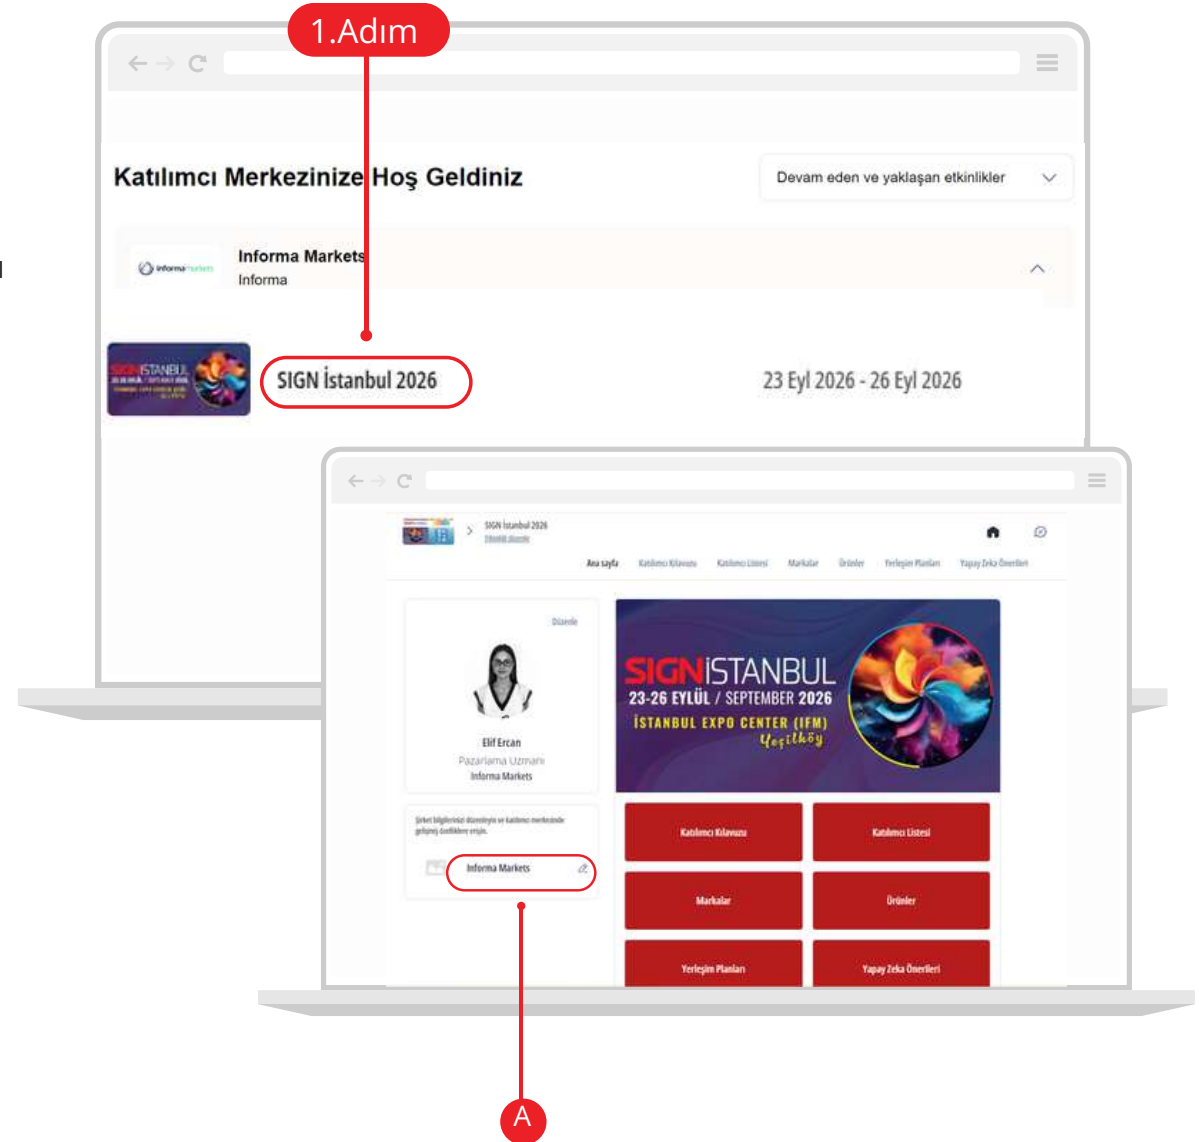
1.Adım

Katılımcı Merkezinize Hoş Geldiniz

Devam eden ve yaklaşan etkinlikler

informa markets

Informa Markets
Informa

SIGN İSTANBUL

SIGN İstanbul 2026

23 Eyl 2026 - 26 Eyl 2026

SIGN İstanbul 2026
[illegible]

Ana sayfa | Katılımcı Kılavuzu | Katılımcı Listesi | Markalar | Ürünler | Yerleşim Planları | Yapay Zeka Önerileri

Düzenle

Elif Ercan
Pazarlama Uzmanı
Informa Markets

Şirket bilgilerinizi düzenleyin ve katılımcı merkezinde gelişmiş özelliklere erişin.

Informa Markets

SIGN İSTANBUL
23-26 EYLÜL / SEPTEMBER 2026
İSTANBUL EXPO CENTER (IFM)
Yeşilköy

Katılımcı Kılavuzu
Katılımcı Listesi
Markalar
Ürünler
Yerleşim Planları
Yapay Zeka Önerileri

A